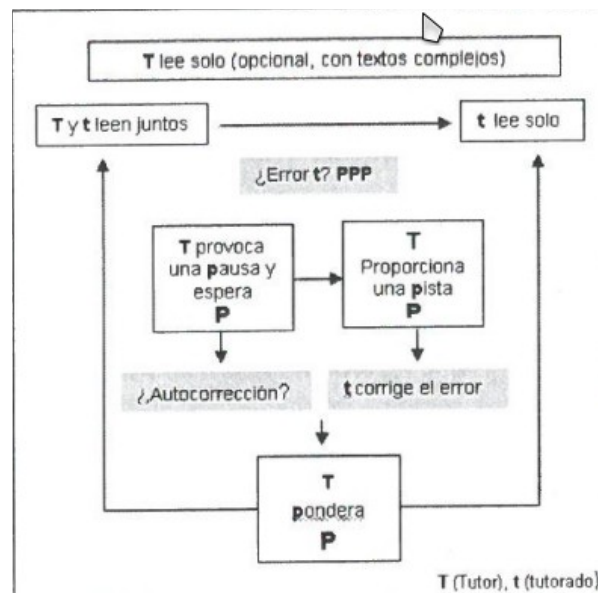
T lee solo (opcional, con textos complejos)

T y t leen juntos

t lee solo

¿Error t? PPP

T provoca una pausa y espera
P

T
Proporciona una pista
P

¿Autocorrección?

t corrige el error

T
pondera
P

T (Tutor), t (tutorado)